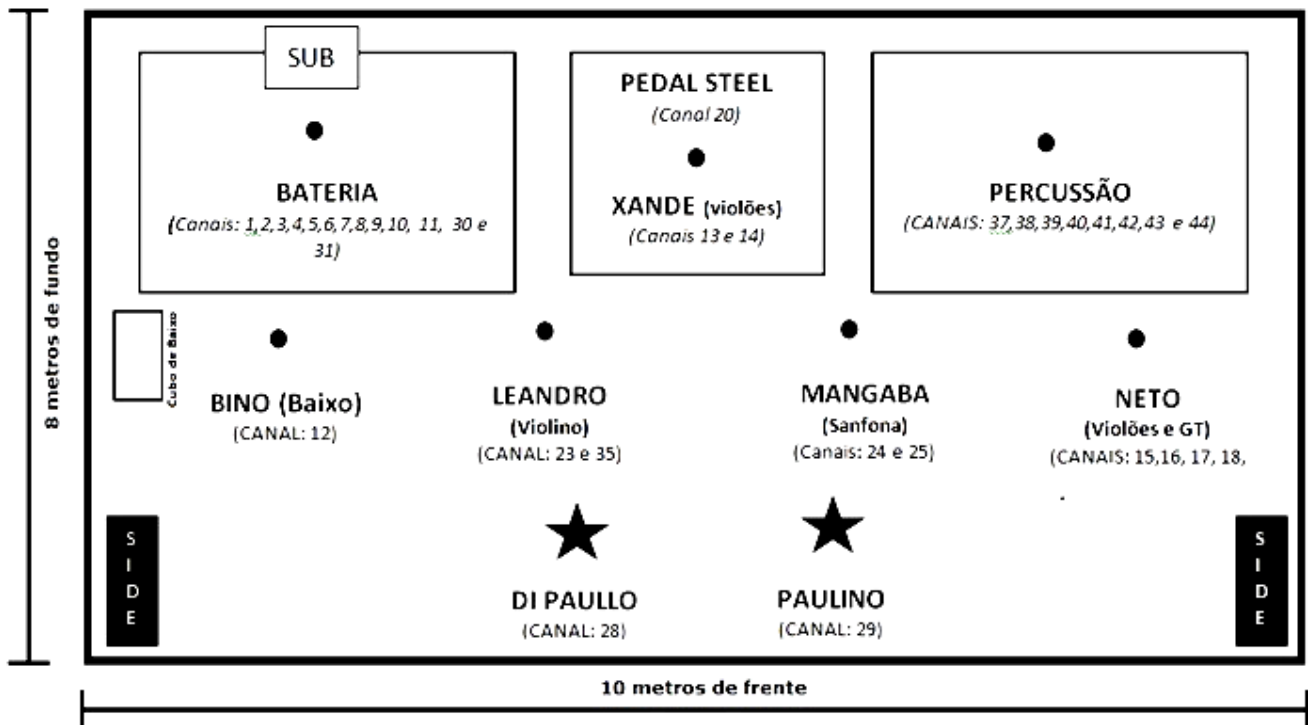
8 metros de fundo

SUB

BATERIA
(Canais: 1,2,3,4,5,6,7,8,9,10, 11, 30 e 31)

PEDAL STEEL
(Canal 20)

XANDE (violões)
(Canais 13 e 14)

PERCUSSÃO
(CANAIS: 37,38,39,40,41,42,43 e 44)

Cubo de Baixo

BINO (Baixo)
(CANAL: 12)

LEANDRO
(Violino)
(CANAL: 23 e 35)

MANGABA
(Sanfona)
(Canais: 24 e 25)

NETO
(Violões e GT)
(CANAIS: 15,16, 17, 18,

SIDE

DI PAULLO
(CANAL: 28)

PAULINO
(CANAL: 29)

SIDE

10 metros de frente